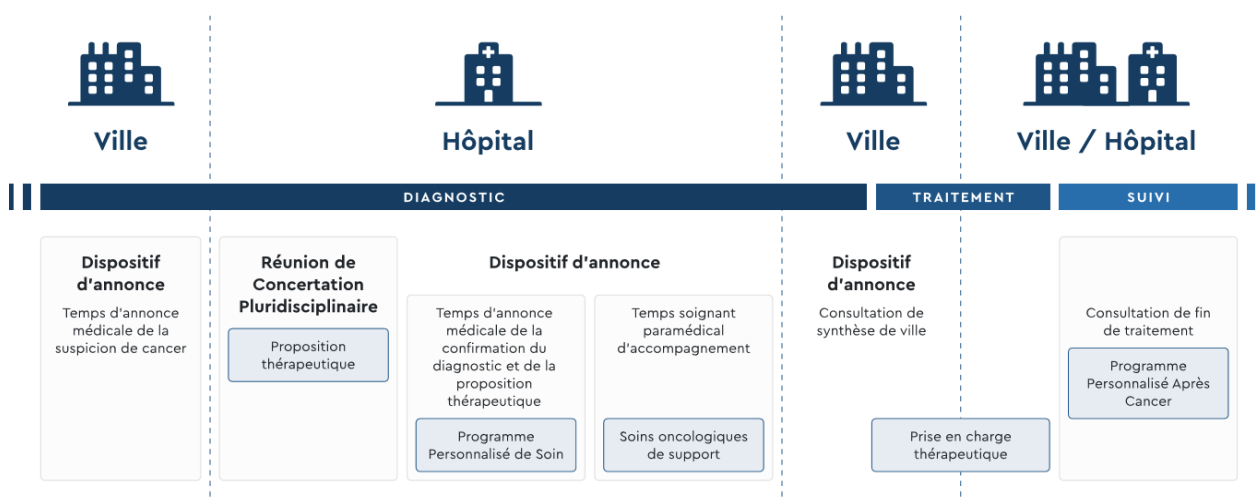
Ville

Hôpital

Ville

Ville / Hôpital

DIAGNOSTIC

TRAITEMENT

SUIVI

Dispositif d'annonce

Temps d'annonce médicale de la suspicion de cancer

Réunion de Concertation Pluridisciplinaire

Proposition thérapeutique

Dispositif d'annonce

Temps d'annonce médicale de la confirmation du diagnostic et de la proposition thérapeutique

Programme Personnalisé de Soin

Temps soignant paramédical d'accompagnement

Soins oncologiques de support

Dispositif d'annonce

Consultation de synthèse de ville

Prise en charge thérapeutique

Consultation de fin de traitement

Programme Personnalisé Après Cancer